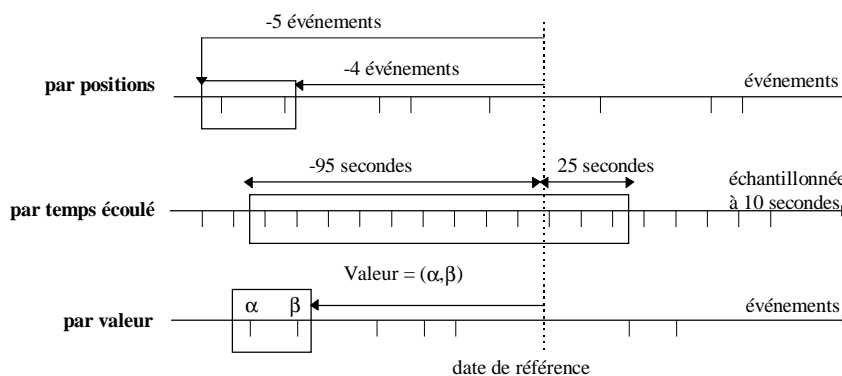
-5 événements

-4 événements

par positions

événements

-95 secondes

25 secondes

échantillonnée à 10 secondes

par temps écoulé

Valeur = $(\alpha,\beta)$

$\alpha$ $\beta$

événements

par valeur

date de référence